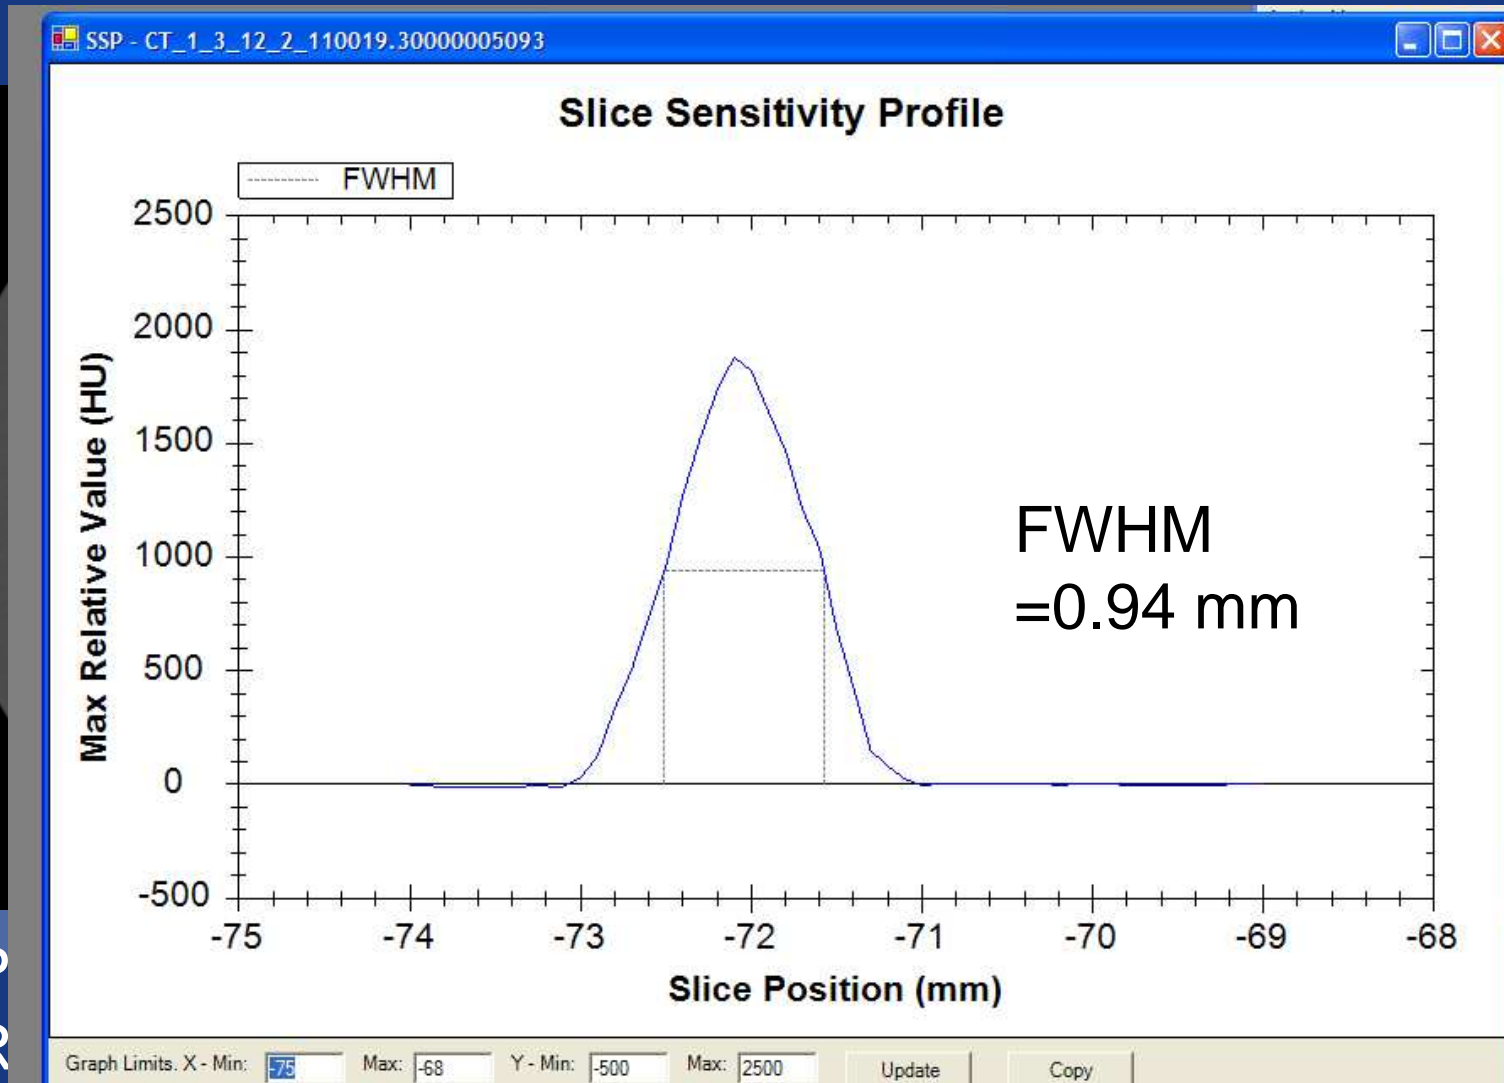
SSP - CT_1_3_12_2_110019.30000005093

Slice Sensitivity Profile

FWHM

2500
2000
1500
1000
500
0
-500

Max Relative Value (HU)

FWHM
=0.94 mm

-75 -74 -73 -72 -71 -70 -69 -68

Slice Position (mm)

Graph Limits. X - Min: -75 Max: -68 Y - Min: -500 Max: 2500 Update Copy